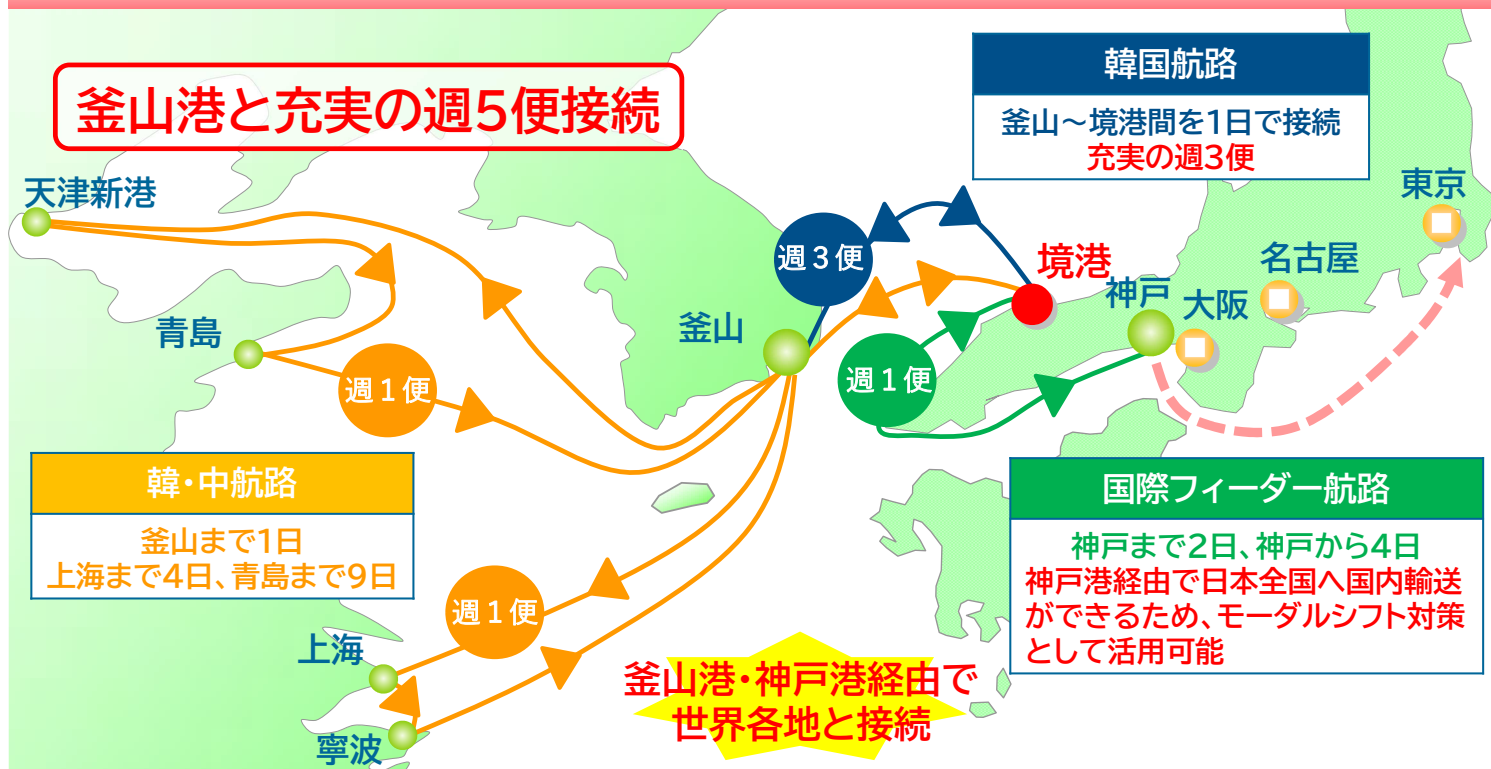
釜山港と充実の週5便接続

韓国航路

釜山～境港間を1日で接続
充実の週3便

天津新港

東京

週３便

境港

名古屋

神戸

大阪

青島

釜山

週１便

週１便

韓・中航路

釜山まで1日
上海まで4日、青島まで9日

国際フィーダー航路

神戸まで2日、神戸から4日
神戸港経由で日本全国へ国内輸送ができるため、モーダルシフト対策として活用可能

週１便

上海

釜山港・神戸港経由で
世界各地と接続

寧波